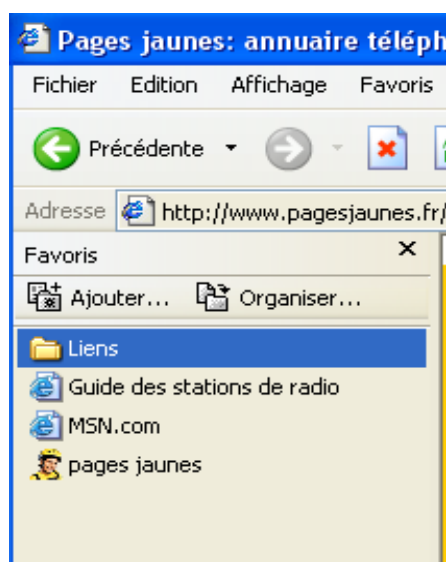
Pages jaunes: annuaire téléph

Fichier Edition Affichage Favoris

Précédente

Adresse http://www.pagesjaunes.fr/

Favoris ×

Ajouter... Organiser...

Liens

Guide des stations de radio

MSN.com

pages jaunes